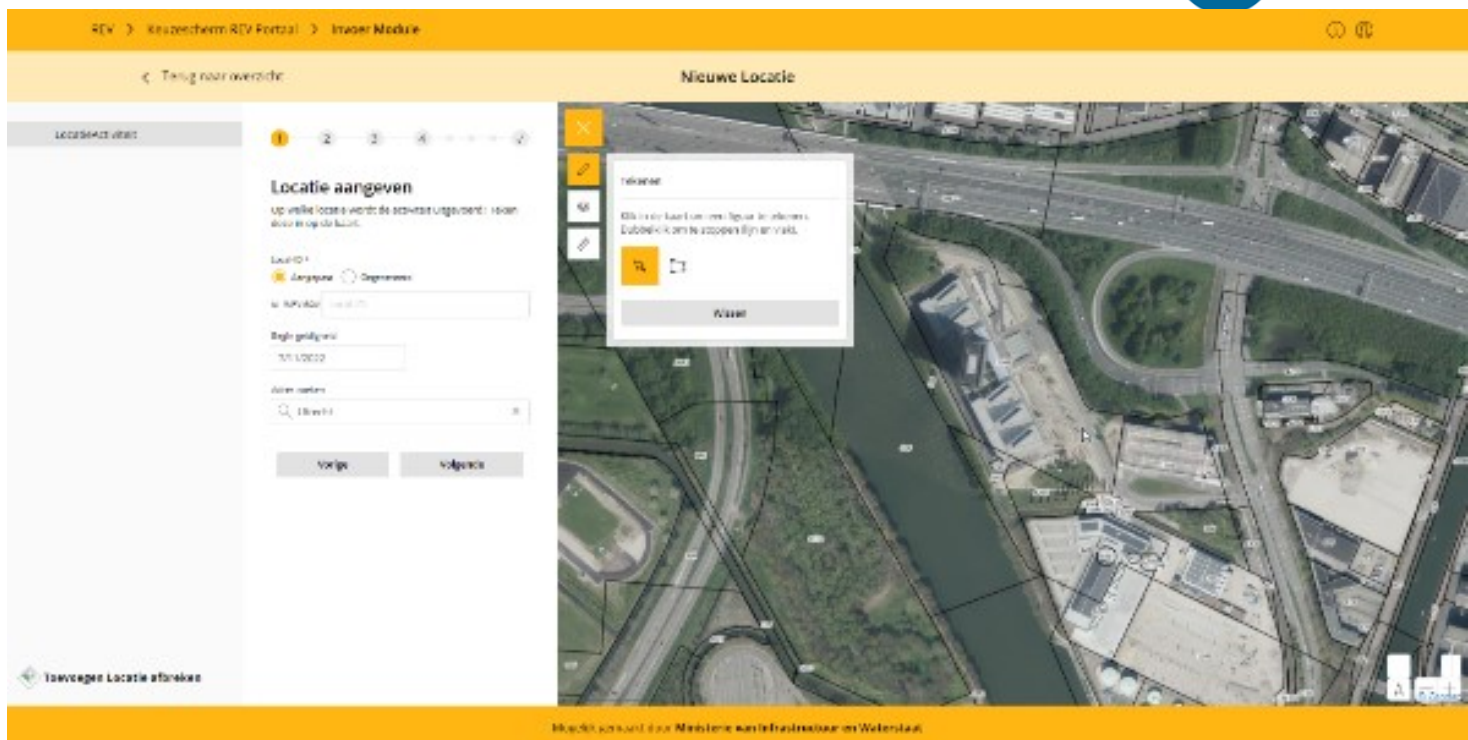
REV > Keuzescherm REV Portaal > Invoer Module

< Terug naar overzicht

Nieuwe Locatie

Locatieactiviteit

1 2 3 4 ✓

Locatie aangeven

Op welke locatie wordt de activiteit uitgevoerd? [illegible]

Lokaal ID *
Aangepast Opgenomen

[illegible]

Begin geldigheid
1/1/2022

Adres zoeken
Utrecht

Vorige
Volgende

Tekenen

Klik in de kaart om een figuur te tekenen. Dubbelklik om te stoppen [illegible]

Wissen

Toevoegen Locatie afbreken

Mogelijk gemaakt door Ministerie van Infrastructuur en Waterstaat